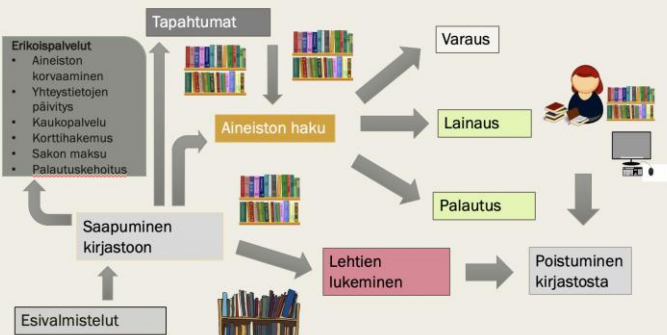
Tapahtumat

Erikoispalvelut
- Aineiston korvaaminen
- Yhteystietojen päivitys
- Kaukopalvelu
- Korttihakemus
- Sakon maksu
- Palautuskehoitus

Aineiston haku

Varaus

Lainaus

Palautus

Saapuminen kirjastoon

Lehtien lukeminen

Poistuminen kirjastosta

Esivalmistelut